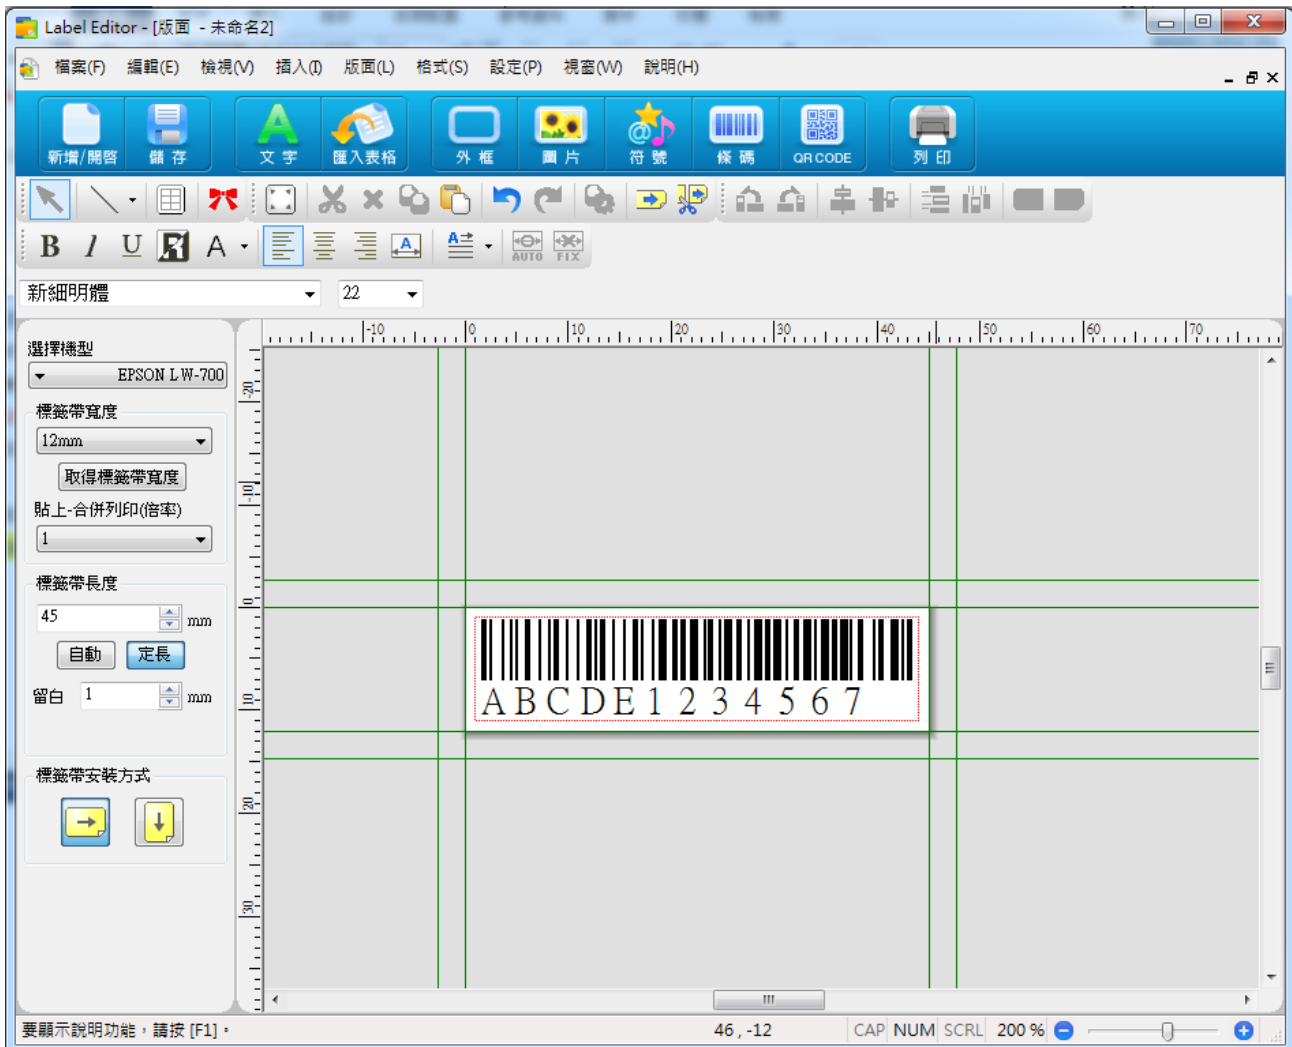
Label Editor - [版面 - 未命名2]

檔案(F) 編輯(E) 檢視(V) 插入(I) 版面(L) 格式(S) 設定(P) 視窗(W) 說明(H)

新增/開啓 儲存 文字 匯入表格 外框 圖片 符號 條碼 QR CODE 列印

B I U A

AUTO FIX

新細明體 22

選擇機型
EPSON LW-700
標籤帶寬度
12mm
取得標籤帶寬度
貼上-合併列印(倍率)
1
標籤帶長度
45 mm
自動 定長
留白 1 mm
標籤帶安裝方式

-10 0 10 20 30 40 50 60 70

-10 0 10 20 30

ABCDE1234567

要顯示說明功能，請按 [F1]。 46 , -12 CAP NUM SCRL 200 %